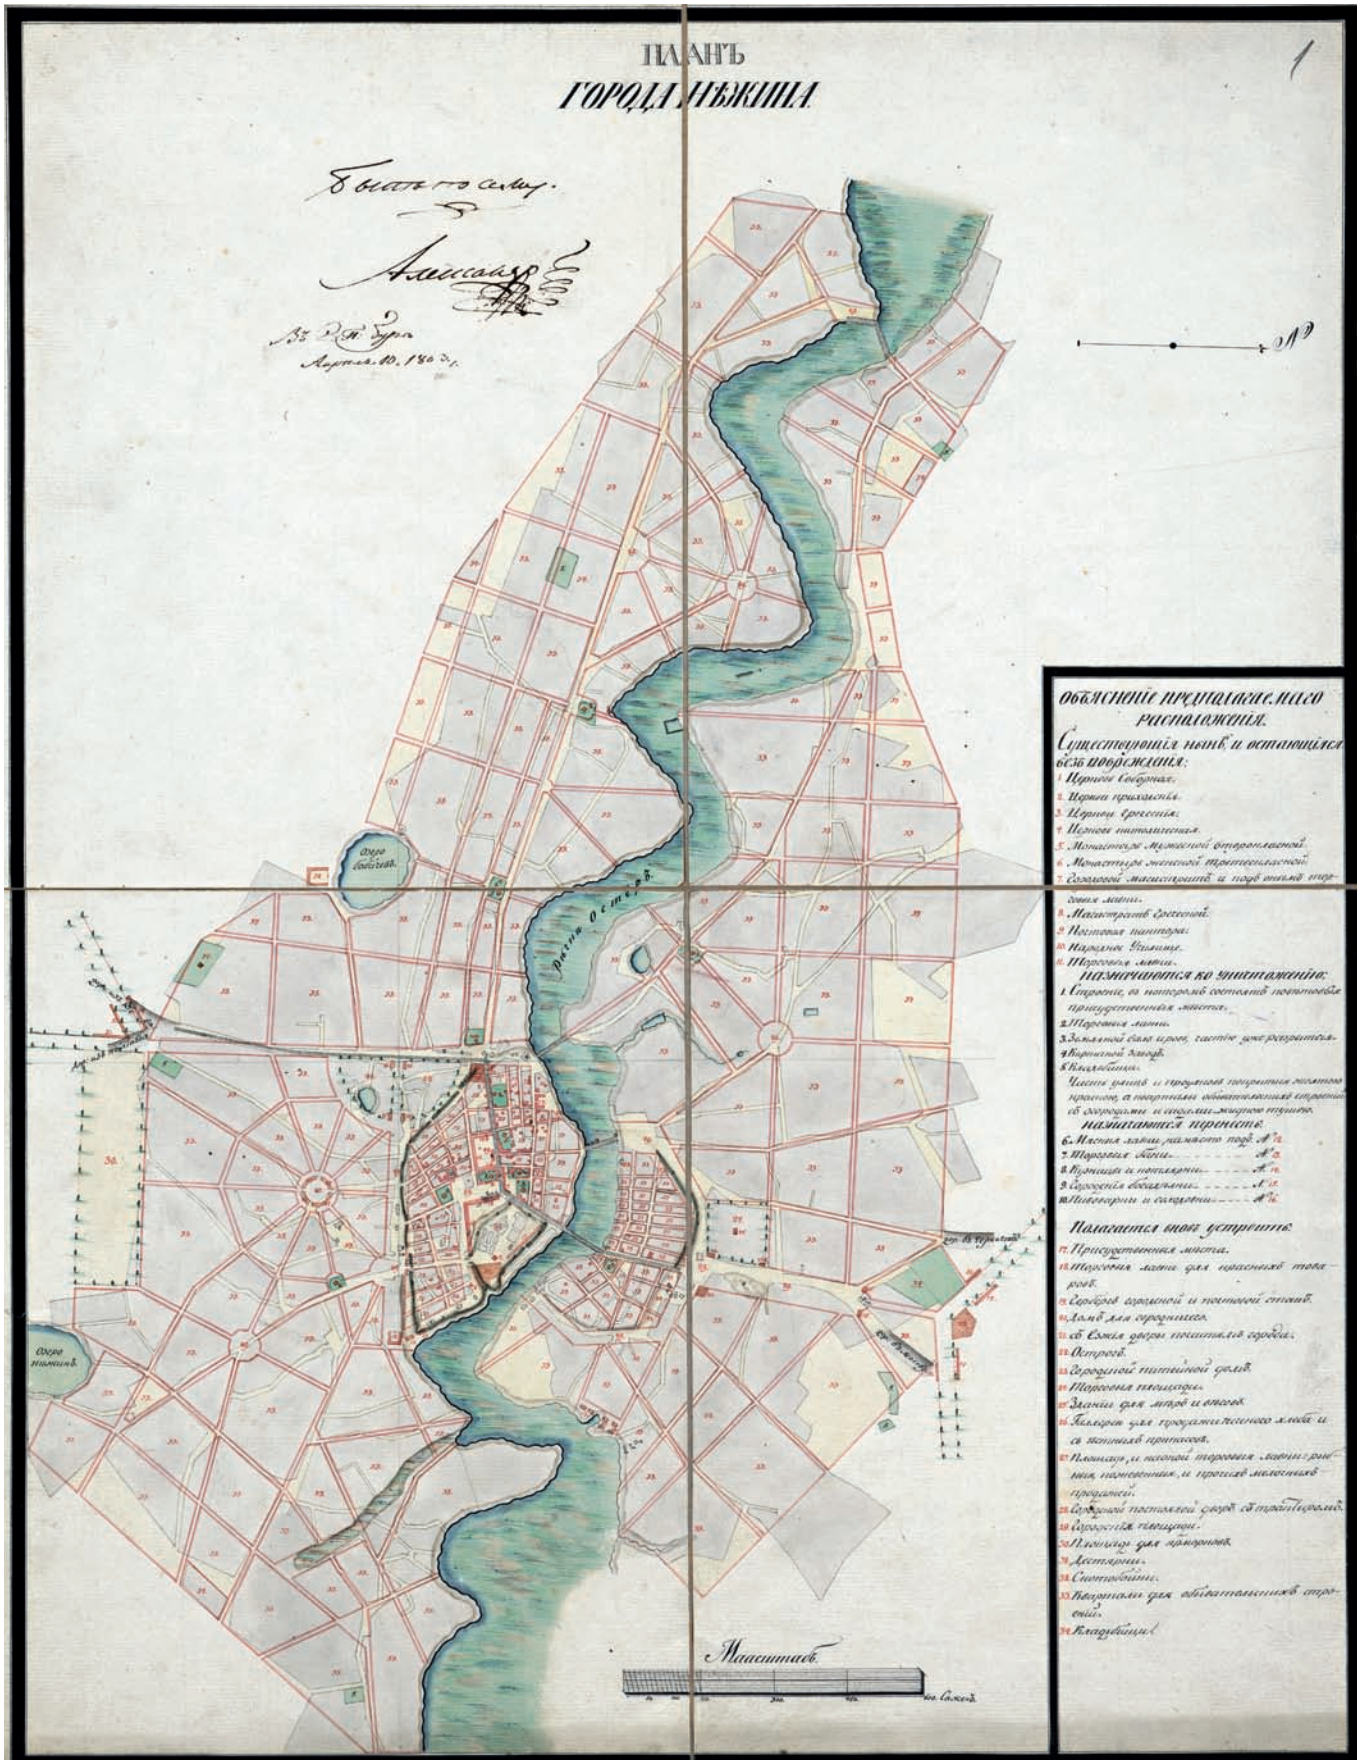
ПЛАНЪ
ГОРОДА НѢЖИНА

1

Быть по сему.

Александръ

Въ С. П. Бургѣ
Апрѣля 10. 180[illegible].

Озеро бобачевъ

Озеро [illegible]

Рѣка Остеръ

Масштабъ
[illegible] Саженъ

Объясненіе предполагаемаго расположенія.

Существующія нынѣ, и остающіяся безъ поврежденія:
1. Церковь Соборная.
2. Церкви приходскія.
3. Церкви греческія.
4. Церковь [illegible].
5. Монастырь мужеской второклассной.
6. Монастырь женской третьеклассной.
7. Городовой магистратъ и подъ онымъ торговыя лавки.
8. Магистратъ греческой.
9. Почтовая контора.
10. Народное Училище.
11. Торговыя лавки.

Назначаются ко уничтоженію:
1. Строеніе, въ которомъ состоятъ нынѣшнія присутственныя мѣста.
2. Торговыя лавки.
3. Земляной валъ кругомъ, частію уже разрытой.
4. Казенной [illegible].
5. Кладбища.
Части улицъ и кварталовъ покрытыя желтою краскою, а партикулярныя обывательскія строенія съ огородами и садами жидкою тушью.

Назначаются принести:
6. Мясныя лавки на мѣсто подъ № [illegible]
7. Торговыя бани ... № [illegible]
8. Кузницы и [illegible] ... № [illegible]
9. Городскія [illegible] ... № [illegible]
10. Пивоварни и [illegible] ... № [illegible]

Полагается вновь устроить:
17. Присутственныя мѣста.
18. Торговыя лавки для красныхъ товаровъ.
19. Сараи городской и почтовой станъ.
20. Домъ для городничего.
21. съ Съѣзжія дворы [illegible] города.
22. Острогъ.
23. Городовой питейной домъ.
24. Торговыя площади.
25. Зданія для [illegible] и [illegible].
26. Галерея для продажи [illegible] хлѣба и съѣстныхъ припасовъ.
27. Площадь, и на ней торговыя лавки: рыбныя, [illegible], и прочихъ мелочныхъ продажей.
28. Городовой постоялой дворъ съ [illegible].
29. Городскія площади.
30. Площадь для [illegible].
31. Десятины.
32. Скотобойни.
33. Кварталы для обывательскихъ строеній.
34. Кладбища.